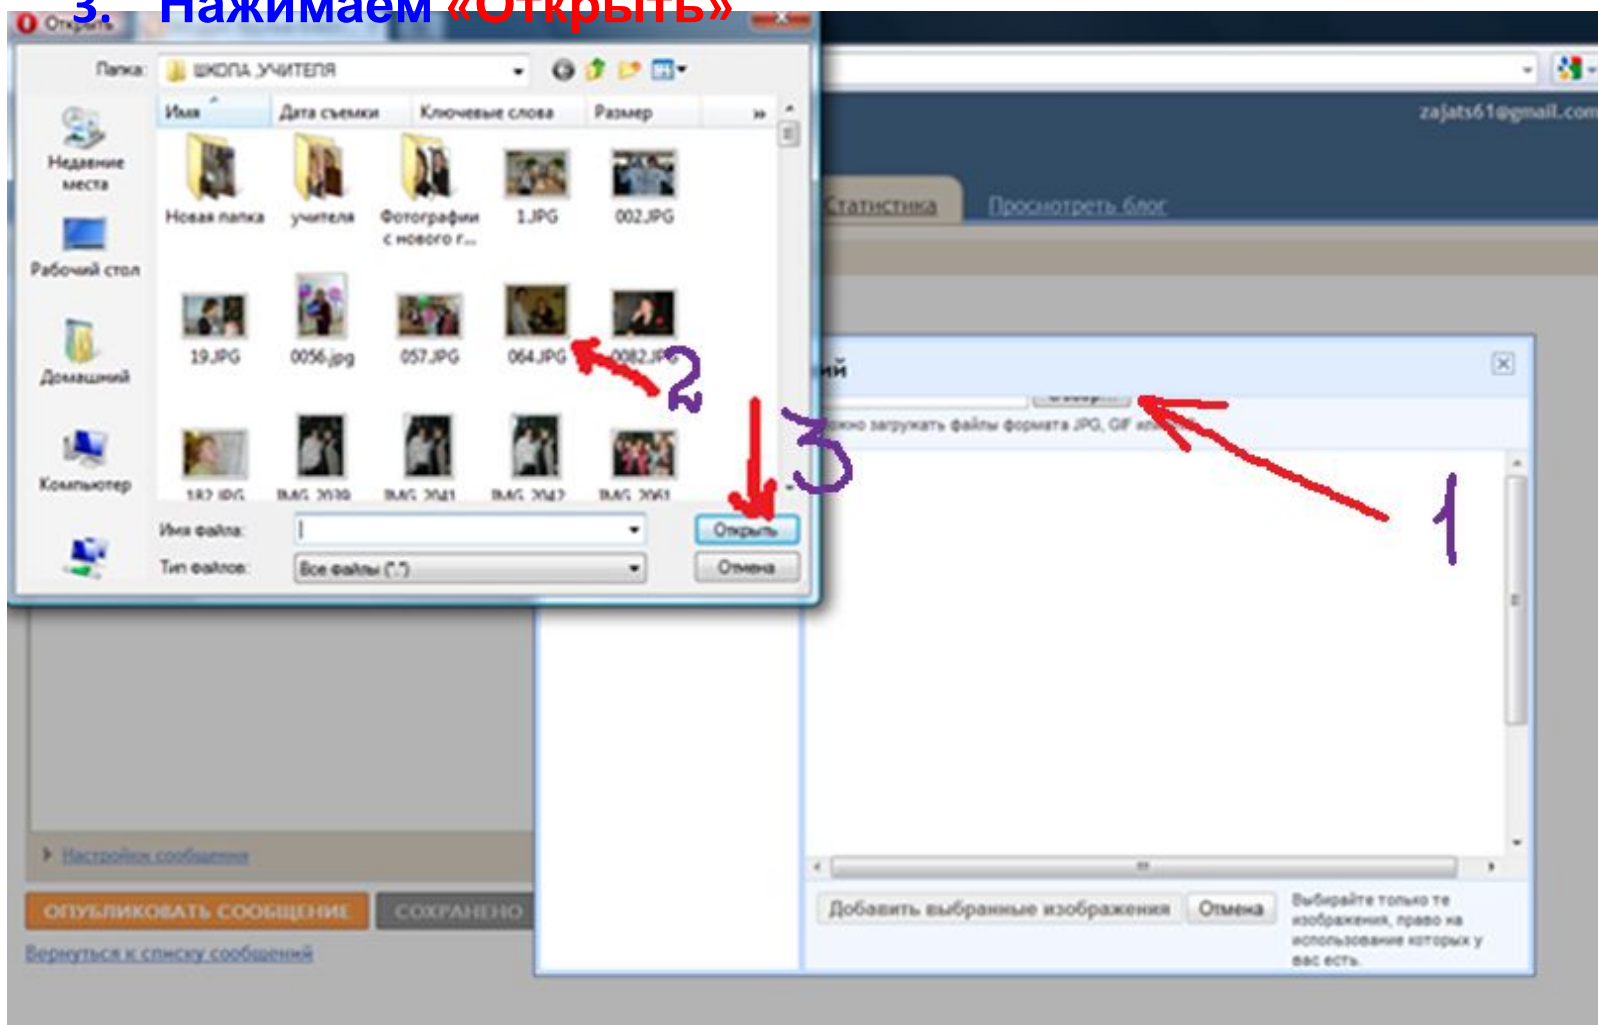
3. Нажимаем «Открыть»

Открыть

Папка: ШКОЛА УЧИТЕЛЯ

Недавние места

Рабочий стол

Домашний

Компьютер

| Имя | Дата съемки | Ключевые слова | Размер |
|---|---|---|---|

Новая папка
учителя
Фотографии с нового г...
1.JPG
002.JPG
19.JPG
0056.jpg
057.JPG
064.JPG
0082.JPG
182.JPG
IMG_2039
IMG_2041
IMG_2042
IMG_2061

Имя файла:
Тип файлов: Все файлы (*.*)

Открыть
Отмена

1
2
3

zajats61@gmail.com

Статистика
Просмотреть блог

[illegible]ий
Обзор...
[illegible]жно загружать файлы формата JPG, GIF и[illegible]

Настройки сообщения

ОПУБЛИКОВАТЬ СООБЩЕНИЕ
СОХРАНЕНО

Вернуться к списку сообщений

Добавить выбранные изображения
Отмена
Выбирайте только те изображения, право на использование которых у вас есть.